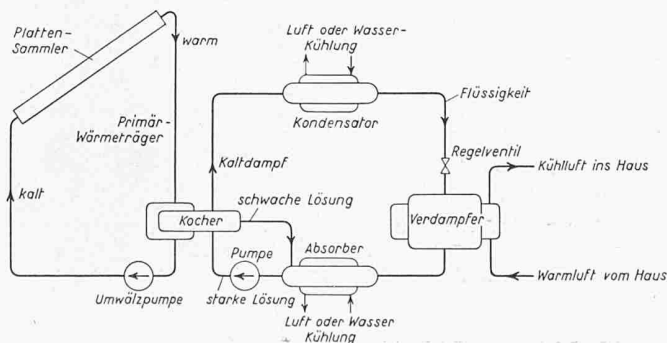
Platten-Sammler

warm

Luft oder Wasser-Kühlung

Kondensator

Flüssigkeit

Primär-Wärmeträger

Kaltdampf

Regelventil

Kühlluft ins Haus

kalt

Kocher

schwache Lösung

Verdampfer

Pumpe

Absorber

Umwälzpumpe

starke Lösung

Warmluft vom Haus

Luft oder Wasser Kühlung